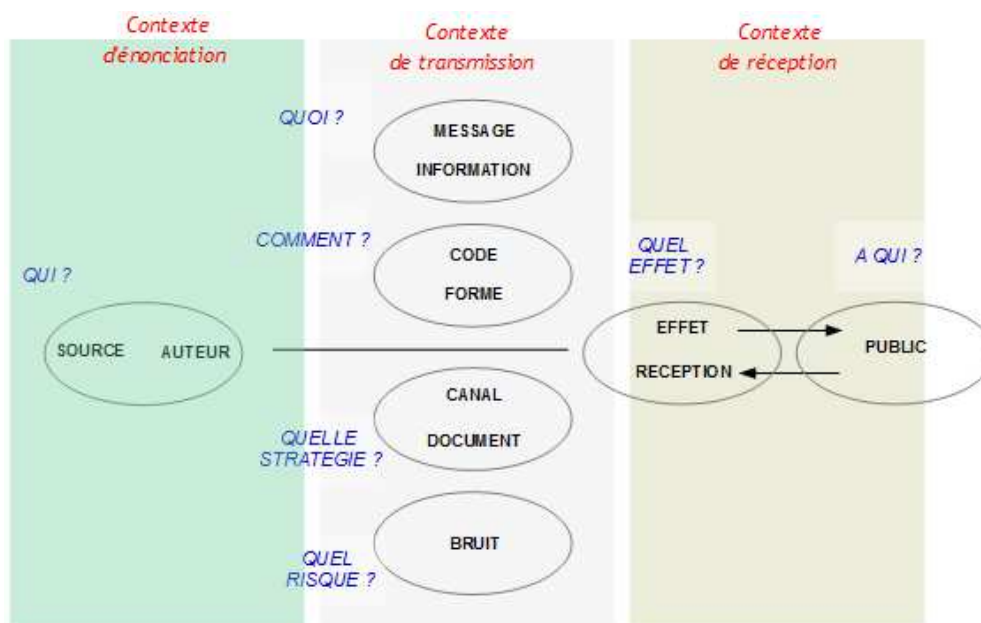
Contexte d'énonciation

Contexte de transmission

Contexte de réception

QUOI ?

MESSAGE

INFORMATION

COMMENT ?

CODE

FORME

QUEL EFFET ?

A QUI ?

QUI ?

SOURCE

AUTEUR

EFFET

RECEPTION

PUBLIC

CANAL

QUELLE STRATEGIE ?

DOCUMENT

QUEL RISQUE ?

BRUIT